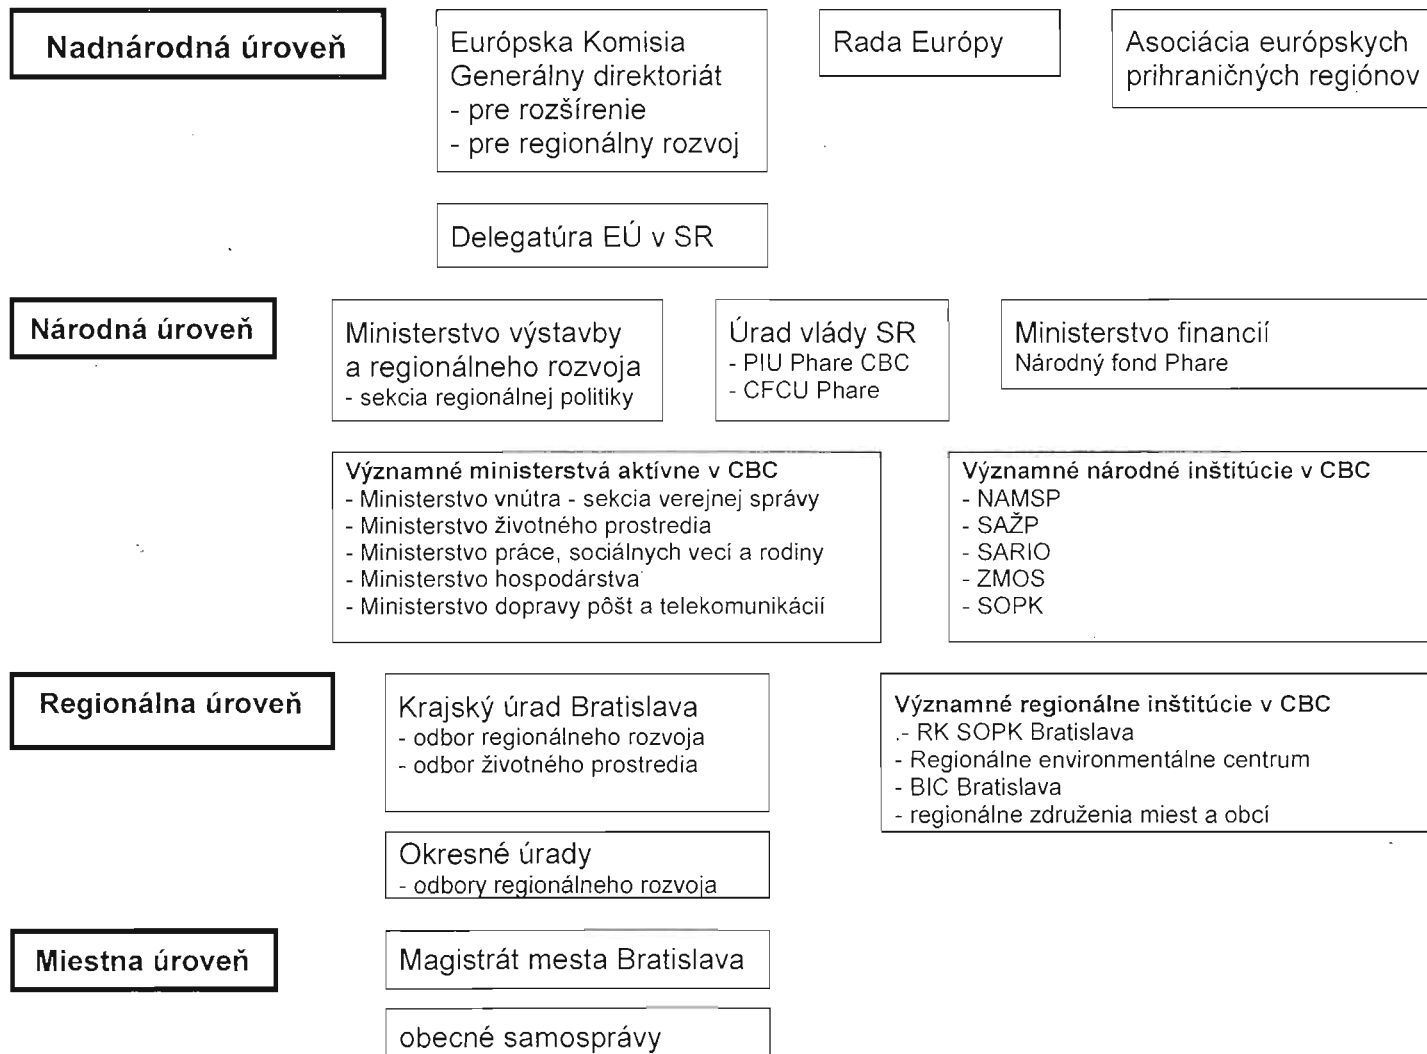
Nadnárodná úroveň

Európska Komisia
Generálny direktoriát
- pre rozšírenie
- pre regionálny rozvoj

Rada Európy

Asociácia európskych prihraničných regiónov

Delegatúra EÚ v SR

Národná úroveň

Ministerstvo výstavby a regionálneho rozvoja
- sekcia regionálnej politiky

Úrad vlády SR
- PIU Phare CBC
- CFCU Phare

Ministerstvo financií
Národný fond Phare

Významné ministerstvá aktívne v CBC
- Ministerstvo vnútra - sekcia verejnej správy
- Ministerstvo životného prostredia
- Ministerstvo práce, sociálnych vecí a rodiny
- Ministerstvo hospodárstva
- Ministerstvo dopravy pôšt a telekomunikácií

Významné národné inštitúcie v CBC
- NAMSP
- SAŽP
- SARIO
- ZMOS
- SOPK

Regionálna úroveň

Krajský úrad Bratislava
- odbor regionálneho rozvoja
- odbor životného prostredia

Významné regionálne inštitúcie v CBC
.- RK SOPK Bratislava
- Regionálne environmentálne centrum
- BIC Bratislava
- regionálne združenia miest a obcí

Okresné úrady
- odbory regionálneho rozvoja

Miestna úroveň

Magistrát mesta Bratislava

obecné samosprávy